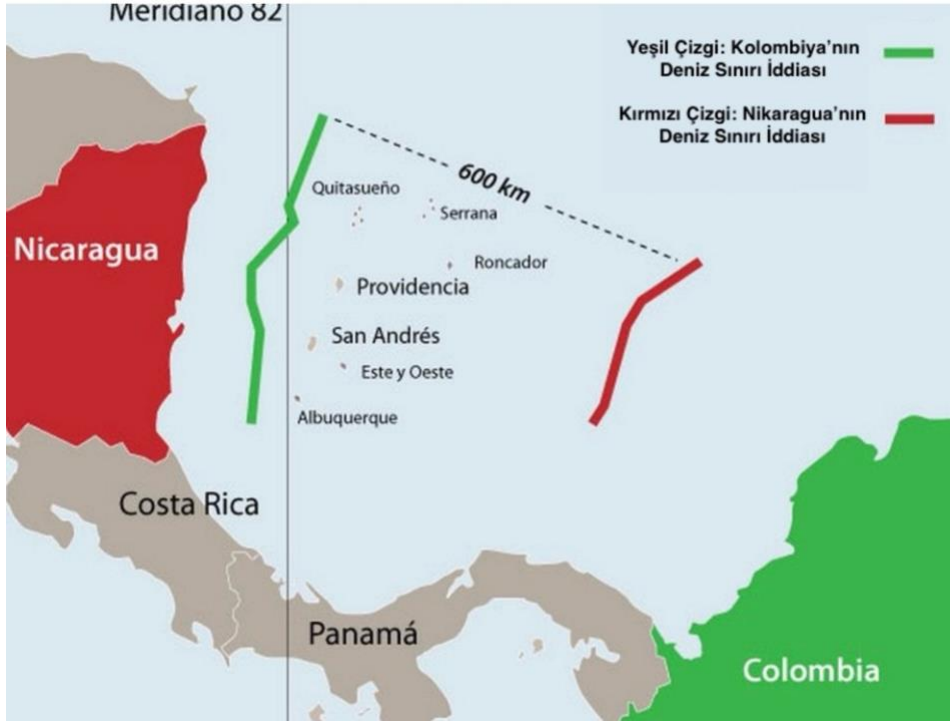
Meridiano 82

Yeşil Çizgi: Kolombiya'nın Deniz Sınırı İddiası

Kırmızı Çizgi: Nikaragua'nın Deniz Sınırı İddiası

600 km

Quitasueño

Serrana

Roncador

Nicaragua

Providencia

San Andrés

Este y Oeste

Albuquerque

Costa Rica

Panamá

Colombia